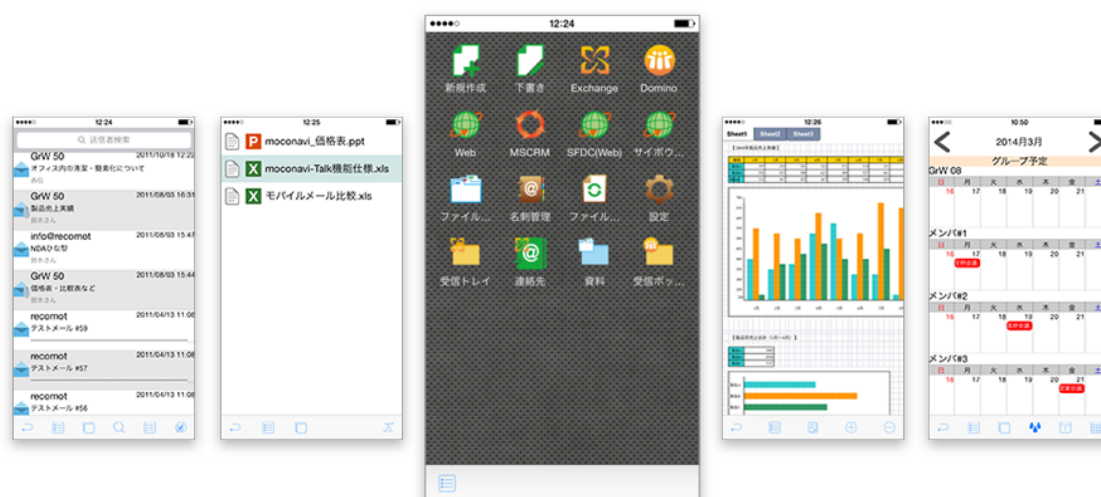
12:24
送信者検索
GrW 50 2011/10/18 12:2
オフィス内の清潔・整頓化について
GrW 50 2011/08/03 16:31
製品売上実績
info@recomot 2011/08/03 15:47
NDAひな型
GrW 50 2011/08/03 15:44
価格表・比較表など
recomot 2011/04/13 11:06
テストメール #59
recomot 2011/04/13 11:06
テストメール #57
recomot 2011/04/13 11:06
テストメール #56

12:25
moconavi_価格表.ppt
moconavi-Talk機能仕様.xls
モバイルメール比較.xls

12:24
新規作成
下書き
Exchange
Domino
Web
MSCRM
SFDC(Web)
サイボウ...
ファイル...
名刺管理
ファイル...
設定
受信トレイ
連絡先
資料
受信ボッ...

12:26
Sheet1 Sheet2 Sheet3

10:50
2014年3月
グループ予定
GrW 08
日 月 火 水 木 金 土
16 17 18 19 20 21
メンバ#1
日 月 火 水 木 金 土
16 17 18 19 20 21
メンバ#2
日 月 火 水 木 金 土
16 17 18 19 20 21
メンバ#3
日 月 火 水 木 金 土
16 17 18 19 20 21